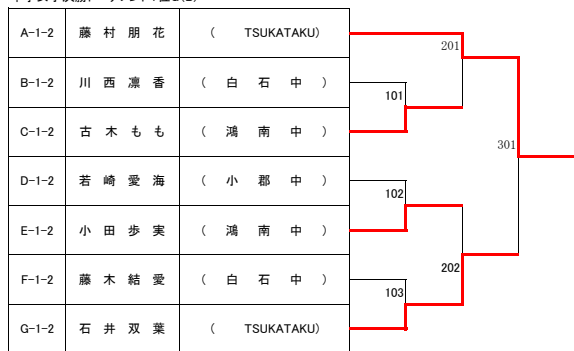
| A-1-2 | 藤村朋花 | （　TSUKATAKU） |
|---|---|---|
| B-1-2 | 川西凜香 | （　白石中　） |
| C-1-2 | 古木もも | （　鴻南中　） |
| D-1-2 | 若崎愛海 | （　小郡中　） |
| E-1-2 | 小田歩実 | （　鴻南中　） |
| F-1-2 | 藤木結愛 | （　白石中　） |
| G-1-2 | 石井双葉 | （　TSUKATAKU） |

201

101

301

102

202

103